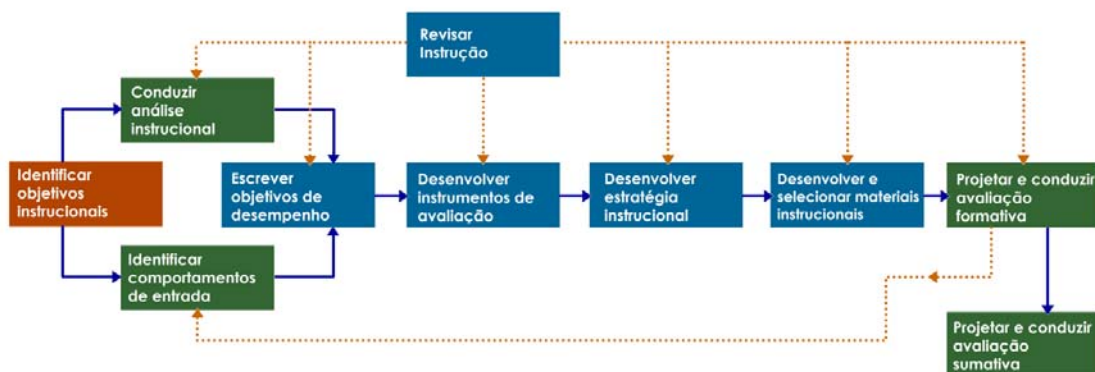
Revisar Instrução

Conduzir análise instrucional

Identificar objetivos instrucionais

Escrever objetivos de desempenho

Desenvolver instrumentos de avaliação

Desenvolver estratégia instrucional

Desenvolver e selecionar materiais instrucionais

Projetar e conduzir avaliação formativa

Identificar comportamentos de entrada

Projetar e conduzir avaliação sumativa